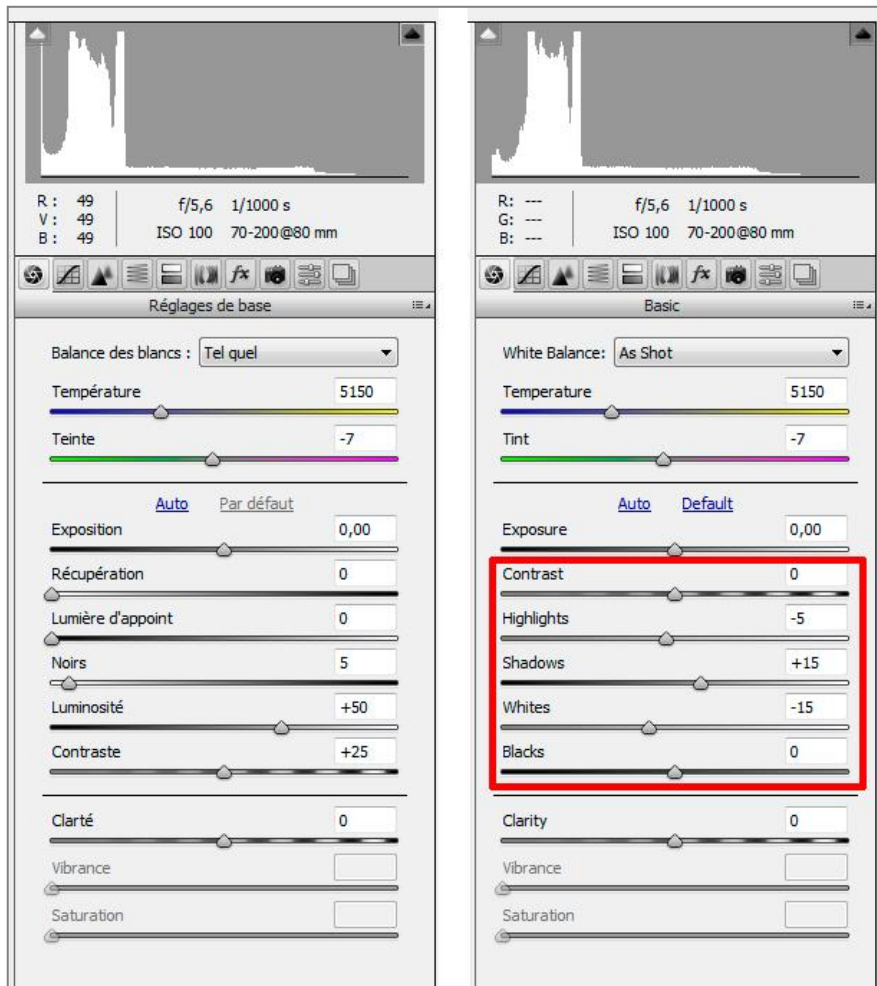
R : 49
V : 49
B : 49
f/5,6 1/1000 s
ISO 100 70-200@80 mm

Réglages de base

Balance des blancs : Tel quel

Température 5150

Teinte -7

Auto Par défaut

Exposition 0,00

Récupération 0

Lumière d'appoint 0

Noirs 5

Luminosité +50

Contraste +25

Clarté 0

Vibrance

Saturation

R: ---
G: ---
B: ---
f/5,6 1/1000 s
ISO 100 70-200@80 mm

Basic

White Balance: As Shot

Temperature 5150

Tint -7

Auto Default

Exposure 0,00

Contrast 0

Highlights -5

Shadows +15

Whites -15

Blacks 0

Clarity 0

Vibrance

Saturation